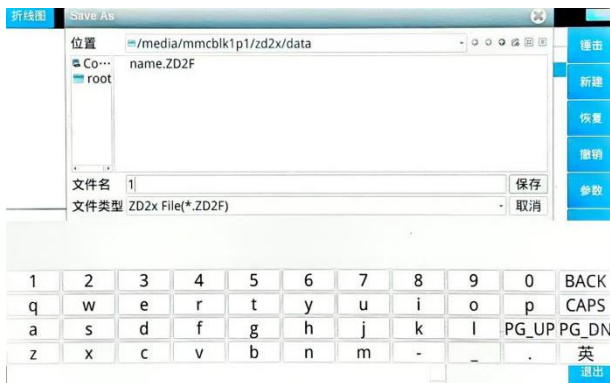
折线图

Save As

位置 /media/mmcblk1p1/zd2x/data

Co···
root

name.ZD2F

文件名 1
保存

文件类型 ZD2x File(*.ZD2F)
取消

锤击
新建
恢复
撤销
参数

| 1 | 2 | 3 | 4 | 5 | 6 | 7 | 8 | 9 | 0 | BACK |
|---|---|---|---|---|---|---|---|---|---|---|
| q | w | e | r | t | y | u | i | o | p | CAPS |
| a | s | d | f | g | h | j | k | l | PG_UP | PG_DN |
| z | x | c | v | b | n | m | - | _ | . | 英 |

退出